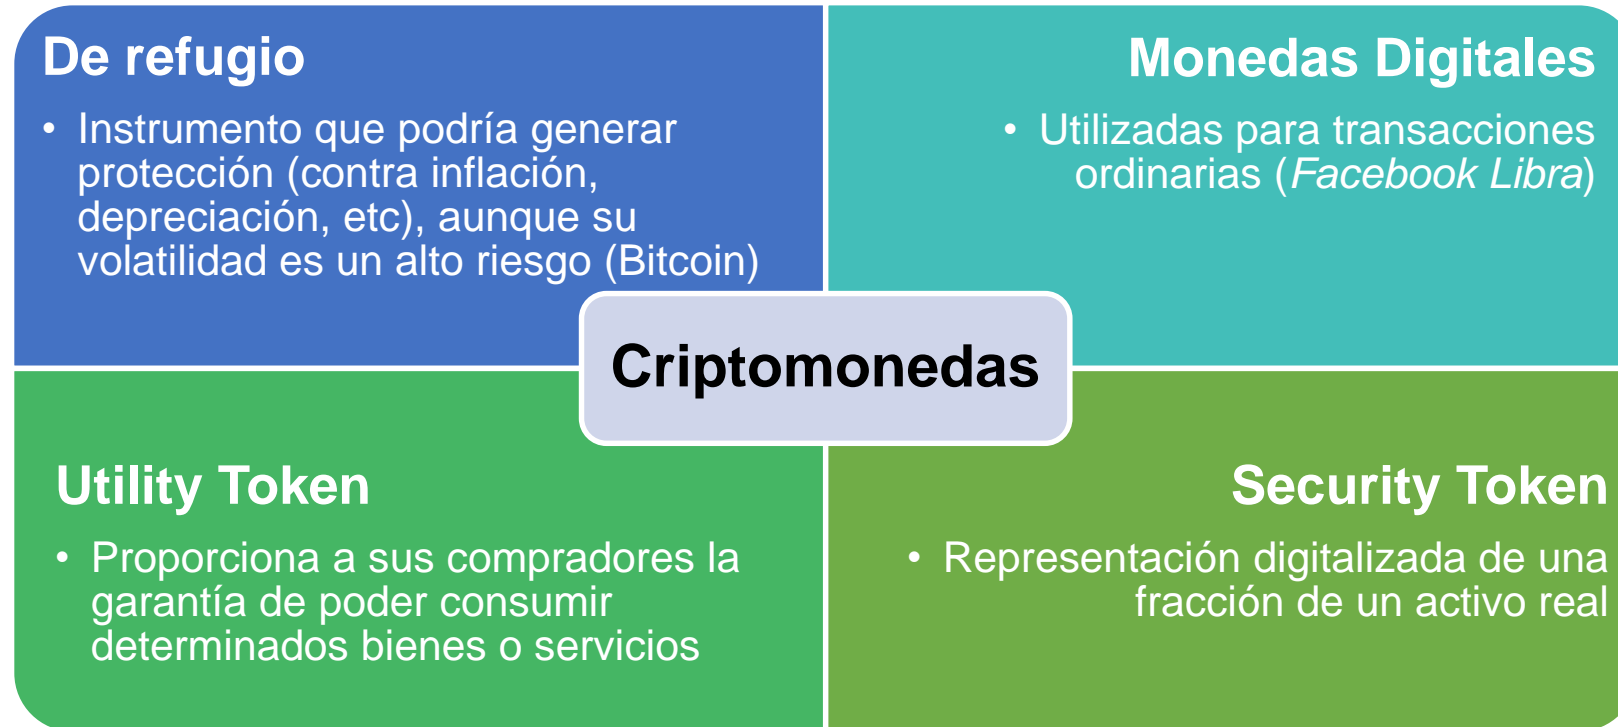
De refugio

• Instrumento que podría generar protección (contra inflación, depreciación, etc), aunque su volatilidad es un alto riesgo (Bitcoin)

Monedas Digitales

• Utilizadas para transacciones ordinarias (*Facebook Libra*)

Criptomonedas

Utility Token

• Proporciona a sus compradores la garantía de poder consumir determinados bienes o servicios

Security Token

• Representación digitalizada de una fracción de un activo real